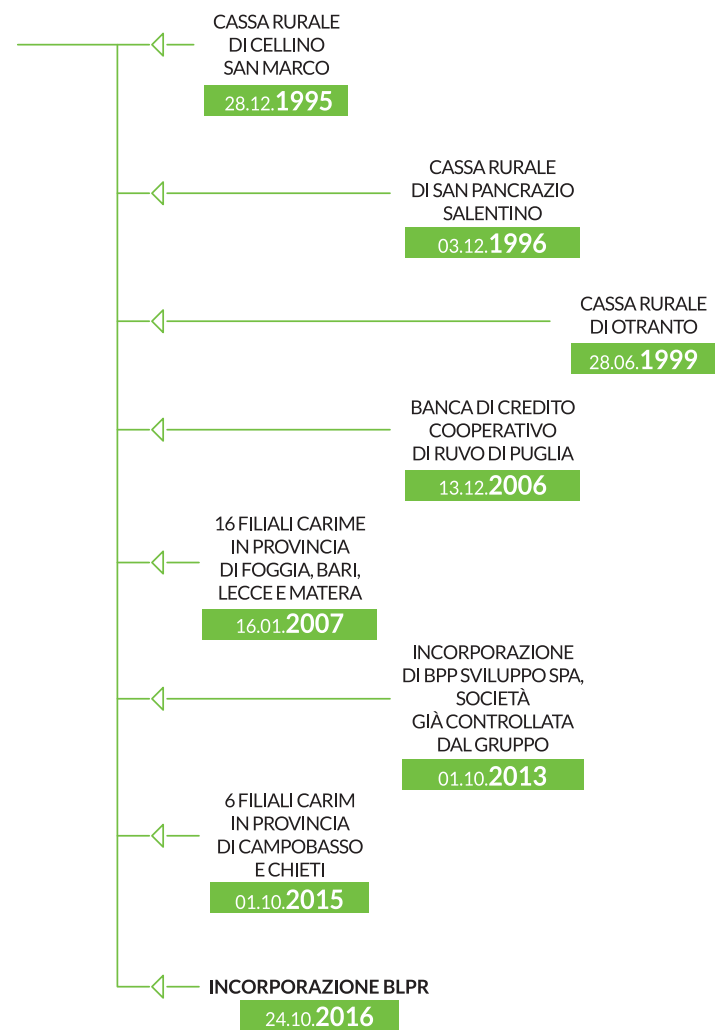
CASSA RURALE
DI CELLINO
SAN MARCO
28.12.1995

CASSA RURALE
DI SAN PANCRAZIO
SALENTINO
03.12.1996

CASSA RURALE
DI OTRANTO
28.06.1999

BANCA DI CREDITO
COOPERATIVO
DI RUVO DI PUGLIA
13.12.2006

16 FILIALI CARIME
IN PROVINCIA
DI FOGGIA, BARI,
LECCE E MATERA
16.01.2007

INCORPORAZIONE
DI BPP SVILUPPO SPA,
SOCIETÀ
GIÀ CONTROLLATA
DAL GRUPPO
01.10.2013

6 FILIALI CARIM
IN PROVINCIA
DI CAMPOBASSO
E CHIETI
01.10.2015

INCORPORAZIONE BLPR
24.10.2016